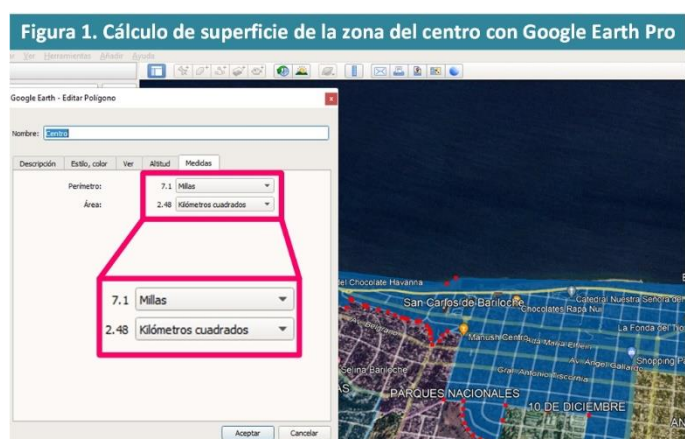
Figura 1. Cálculo de superficie de la zona del centro con Google Earth Pro

Ver Herramientas Añadir Ayuda

Google Earth - Editar Polígono

Nombre: Centro

Descripción Estilo, color Ver Altitud Medidas

Perímetro: 7.1 Millas

Área: 2.48 Kilómetros cuadrados

7.1 Millas

2.48 Kilómetros cuadrados

Aceptar Cancelar

del Chocolate Havanna

San Carlos de Bariloche

Catedral Nuestra Señora del

Chocolates Rapa Nui

Mamuschka

Centro

La Fonda del Tío

Av. Angel Gallardo

Shopping Pa

Gral. Antonio Elordi

Selina Bariloche

PARQUES NACIONALES

10 DE DICIEMBRE